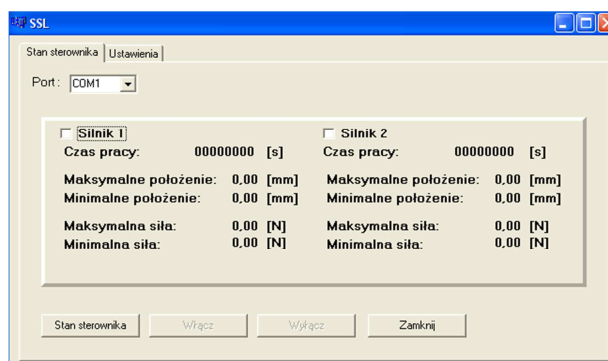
SSL

Stan sterownika | Ustawienia

Port : COM1

Silnik 1
Czas pracy: 00000000 [s]
Maksymalne położenie: 0,00 [mm]
Minimalne położenie: 0,00 [mm]
Maksymalna siła: 0,00 [N]
Minimalna siła: 0,00 [N]

Silnik 2
Czas pracy: 00000000 [s]
Maksymalne położenie: 0,00 [mm]
Minimalne położenie: 0,00 [mm]
Maksymalna siła: 0,00 [N]
Minimalna siła: 0,00 [N]

Stan sterownika | Włącz | Wyłącz | Zamknij